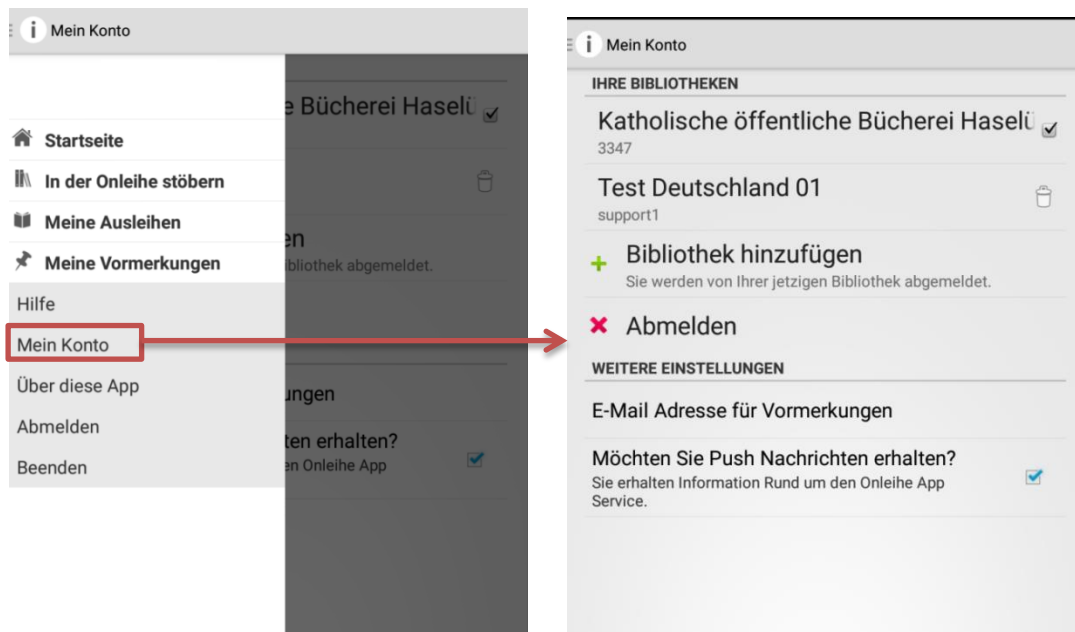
Mein Konto

e Bücherei Haselü

len
bibliothek abgemeldet.

ungen

ten erhalten?
en Onleihe App

Startseite
In der Onleihe stöbern
Meine Ausleihen
Meine Vormerkungen
Hilfe
Mein Konto
Über diese App
Abmelden
Beenden

Mein Konto

IHRE BIBLIOTHEKEN

Katholische öffentliche Bücherei Haselü
3347

Test Deutschland 01
support1

Bibliothek hinzufügen
Sie werden von Ihrer jetzigen Bibliothek abgemeldet.

Abmelden

WEITERE EINSTELLUNGEN

E-Mail Adresse für Vormerkungen

Möchten Sie Push Nachrichten erhalten?
Sie erhalten Information Rund um den Onleihe App Service.